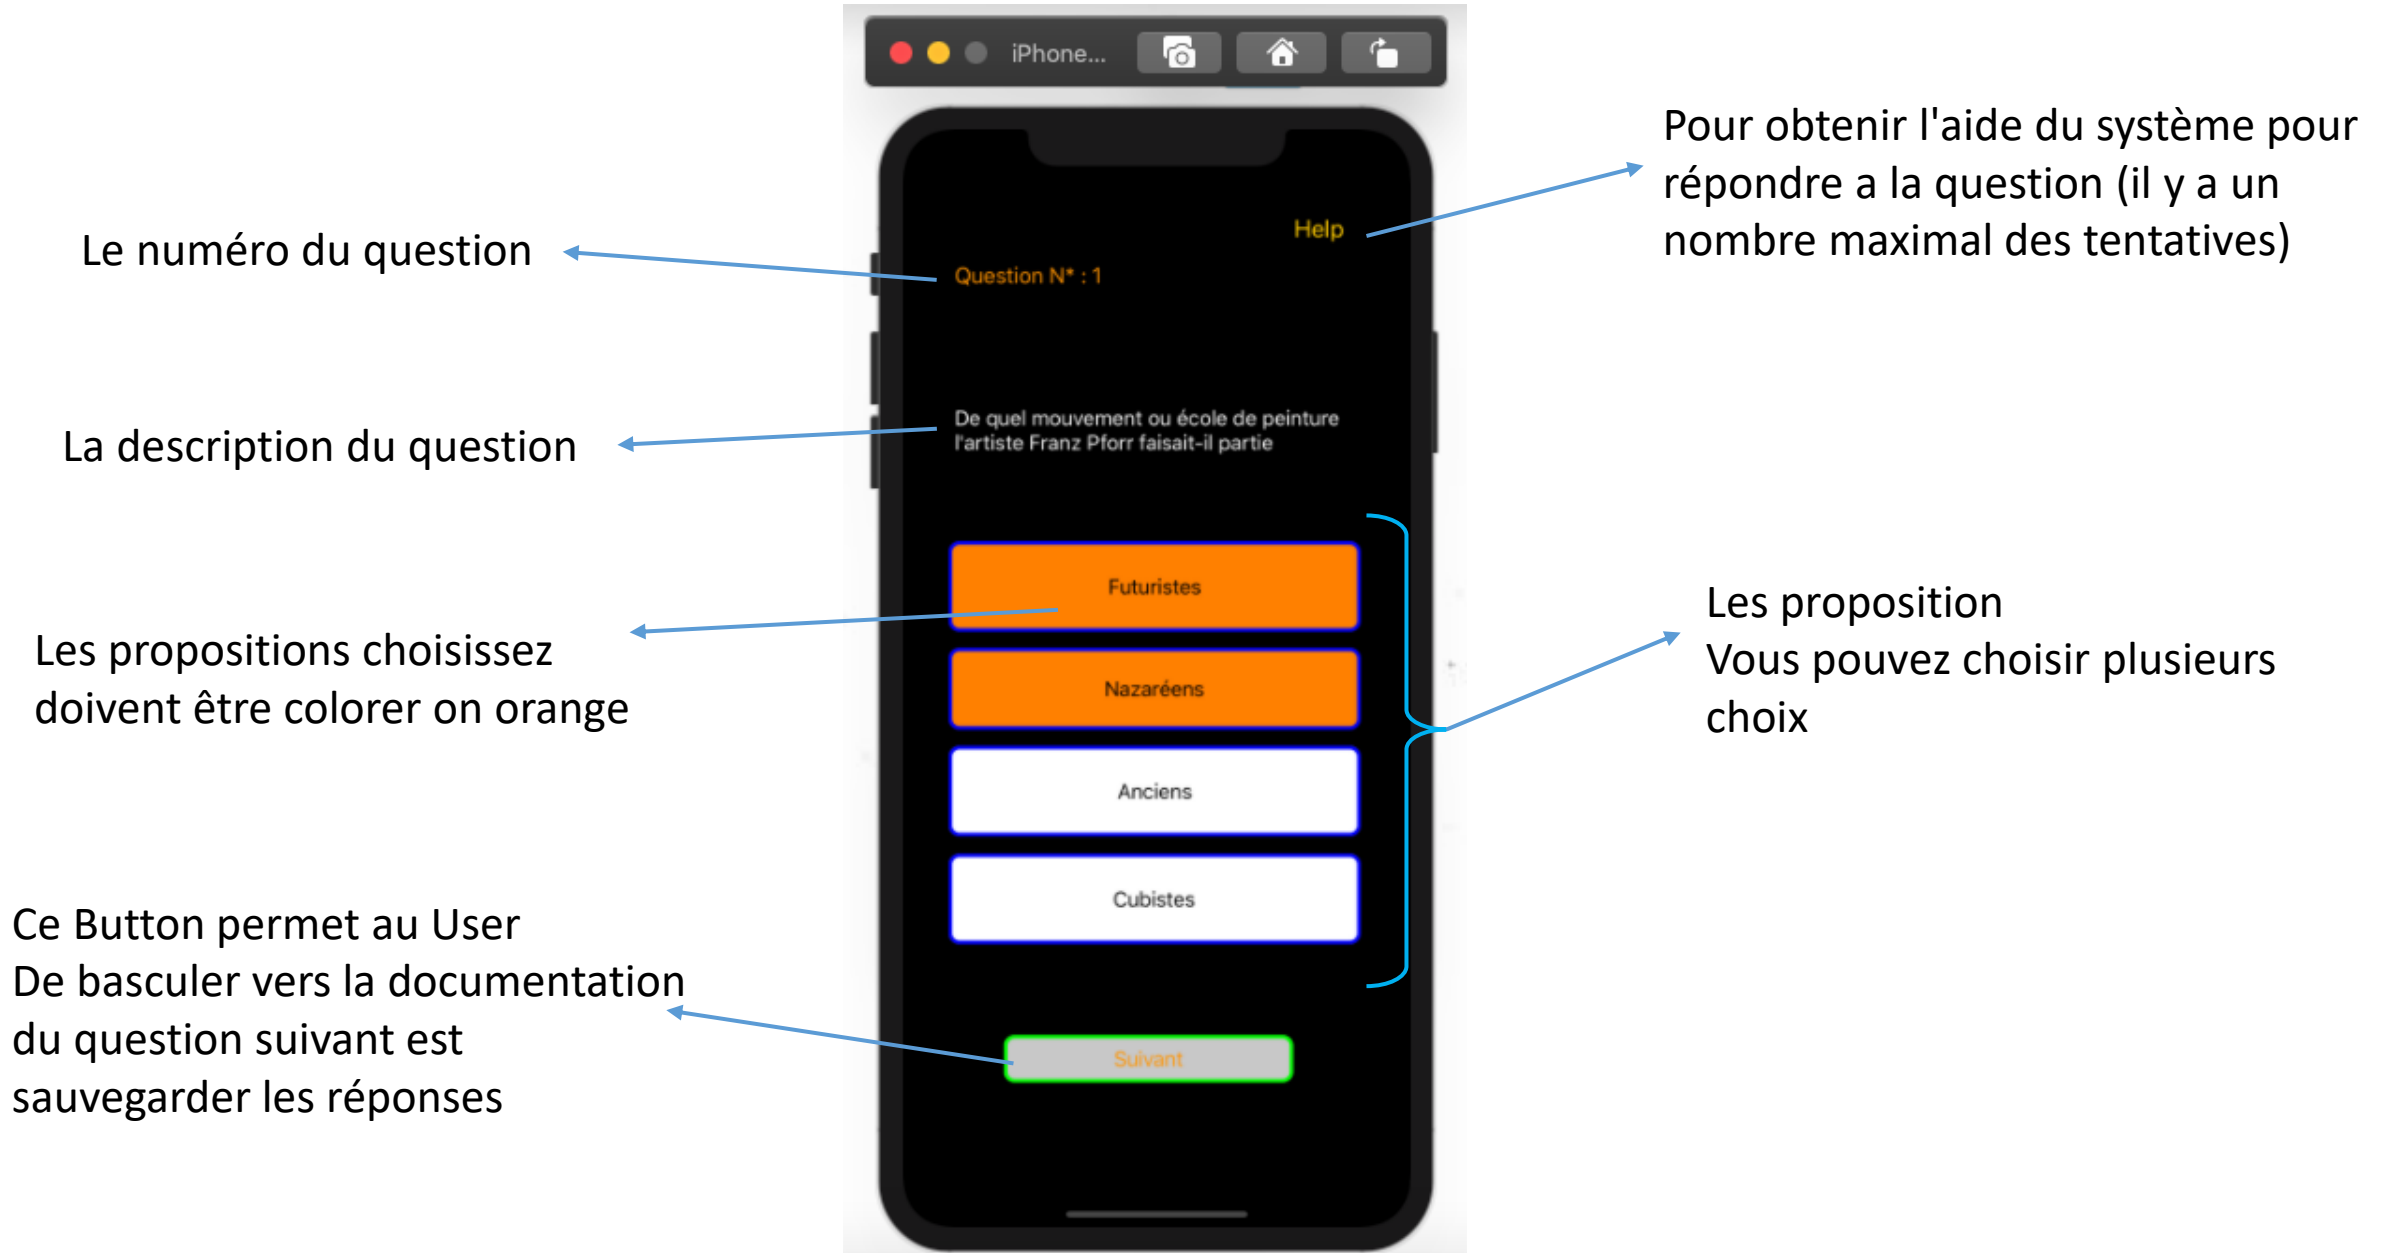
iPhone...

Help

Question N° : 1

De quel mouvement ou école de peinture l'artiste Franz Pforr faisait-il partie

Futuristes

Nazaréens

Anciens

Cubistes

Suivant

Le numéro du question

La description du question

Les propositions choisissez doivent être colorer on orange

Ce Button permet au User De basculer vers la documentation du question suivant est sauvegarder les réponses

Pour obtenir l'aide du système pour répondre a la question (il y a un nombre maximal des tentatives)

Les proposition
Vous pouvez choisir plusieurs choix